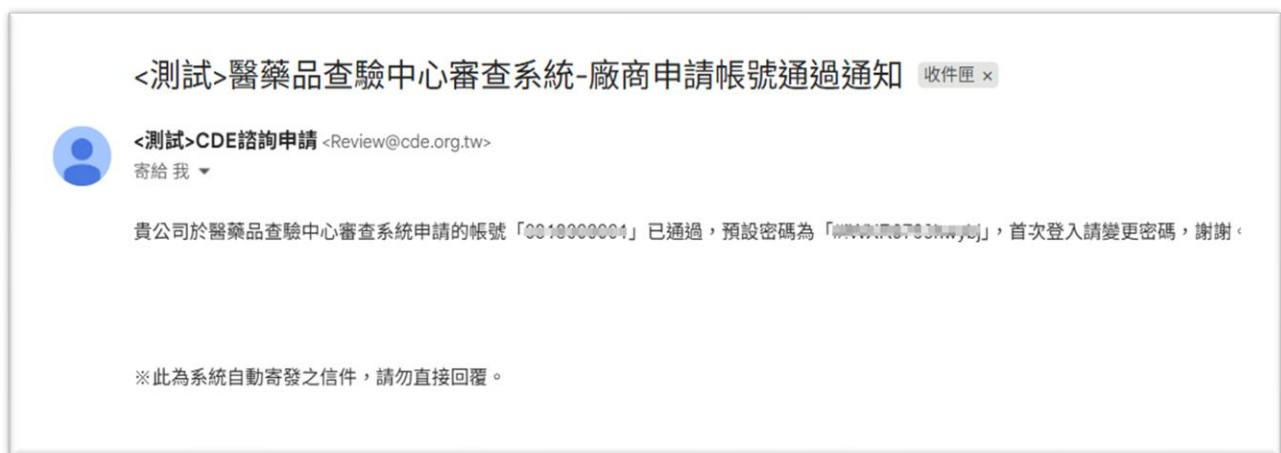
<測試>醫藥品查驗中心審查系統-廠商申請帳號通過通知 收件匣 ×

<測試>CDE諮詢申請 <Review@cde.org.tw>
寄給 我

貴公司於醫藥品查驗中心審查系統申請的帳號「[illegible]」已通過，預設密碼為「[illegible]」，首次登入請變更密碼，謝謝。

※此為系統自動寄發之信件，請勿直接回覆。